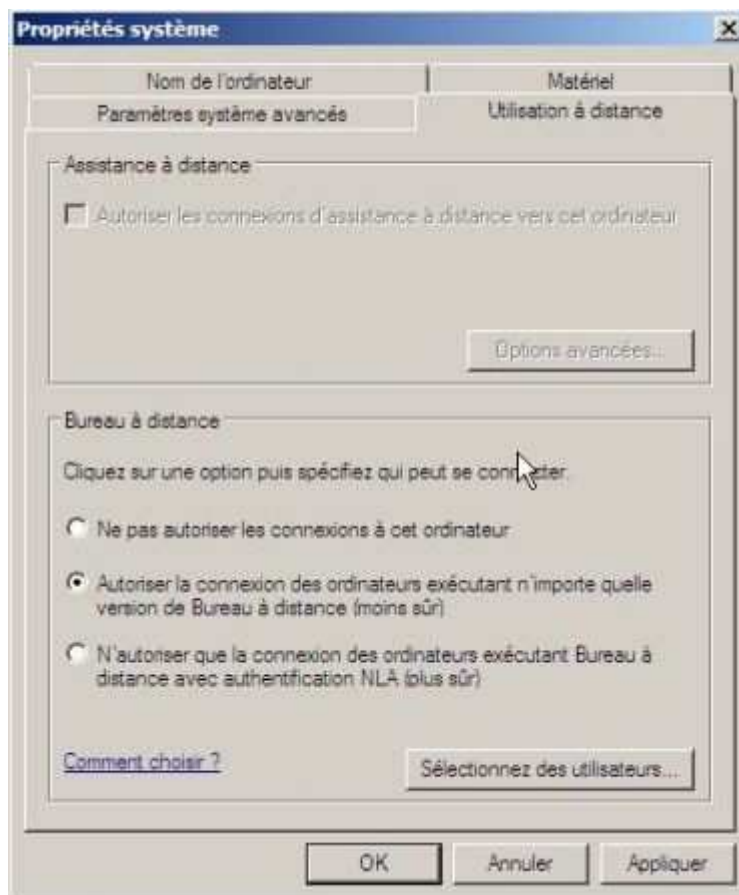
Propriétés système

Nom de l'ordinateur
Matériel
Paramètres système avancés
Utilisation à distance

Assistance à distance

Autoriser les connexions d'assistance à distance vers cet ordinateur

Options avancées...

Bureau à distance

Cliquez sur une option puis spécifiez qui peut se connecter.

Ne pas autoriser les connexions à cet ordinateur

Autoriser la connexion des ordinateurs exécutant n'importe quelle version de Bureau à distance (moins sûr)

N'autoriser que la connexion des ordinateurs exécutant Bureau à distance avec authentification NLA (plus sûr)

Comment choisir ?

Sélectionnez des utilisateurs...

OK
Annuler
Appliquer